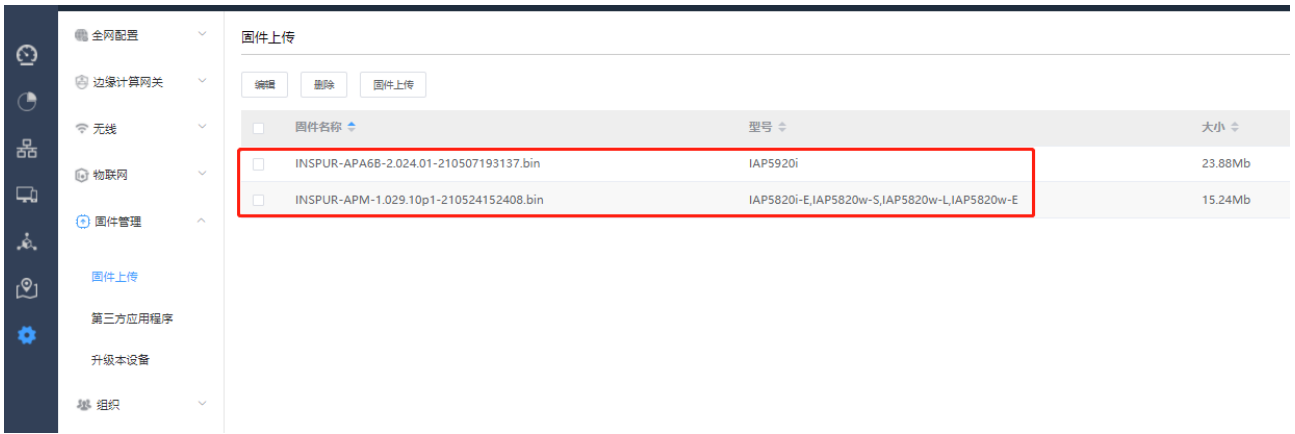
全网配置
边缘计算网关
无线
物联网
固件管理
固件上传
第三方应用程序
升级本设备
组织

固件上传

编辑 删除 固件上传

| | 固件名称 | 型号 | 大小 |
|---|---|---|---|
| | INSPUR-APA6B-2.024.01-210507193137.bin | IAP5920i | 23.88Mb |
| | INSPUR-APM-1.029.10p1-210524152408.bin | IAP5820i-E,IAP5820w-S,IAP5820w-L,IAP5820w-E | 15.24Mb |